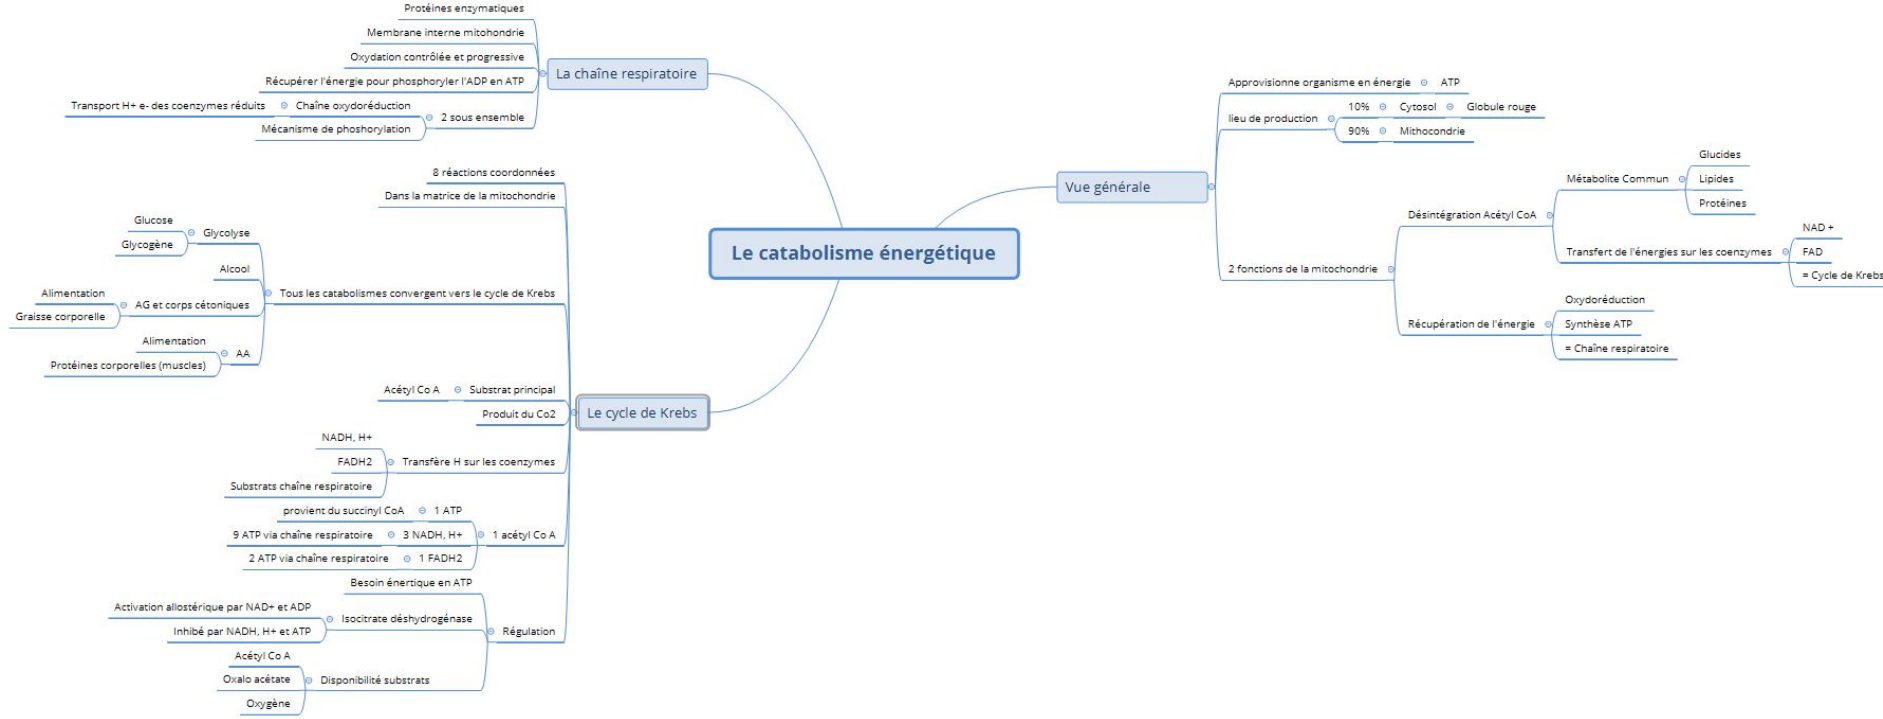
Le catabolisme énergétique

La chaîne respiratoire
Protéines enzymatiques
Membrane interne mitohondrie
Oxydation contrôlée et progressive
Récupérer l'énergie pour phosphoryler l'ADP en ATP
2 sous ensemble
Chaîne oxydoréduction
Transport H+ e- des coenzymes réduits
Mécanisme de phoshorylation

Le cycle de Krebs
8 réactions coordonnées
Dans la matrice de la mitochondrie
Tous les catabolismes convergent vers le cycle de Krebs
Glycolyse
Glucose
Glycogène
Alcool
AG et corps cétoniques
Alimentation
Graisse corporelle
AA
Alimentation
Protéines corporelles (muscles)
Substrat principal
Acétyl Co A
Produit du Co2
Transfère H sur les coenzymes
NADH, H+
FADH2
Substrats chaîne respiratoire
1 acétyl Co A
1 ATP
provient du succinyl CoA
3 NADH, H+
9 ATP via chaîne respiratoire
1 FADH2
2 ATP via chaîne respiratoire
Régulation
Besoin énertique en ATP
Isocitrate déshydrogénase
Activation allostérique par NAD+ et ADP
Inhibé par NADH, H+ et ATP
Disponibilité substrats
Acétyl Co A
Oxalo acétate
Oxygène

Vue générale
Approvisionne organisme en énergie
ATP
lieu de production
10%
Cytosol
Globule rouge
90%
Mithocondrie
2 fonctions de la mitochondrie
Désintégration Acétyl CoA
Métabolite Commun
Glucides
Lipides
Protéines
Transfert de l'énergies sur les coenzymes
NAD +
FAD
= Cycle de Krebs
Récupération de l'énergie
Oxydoréduction
Synthèse ATP
= Chaîne respiratoire